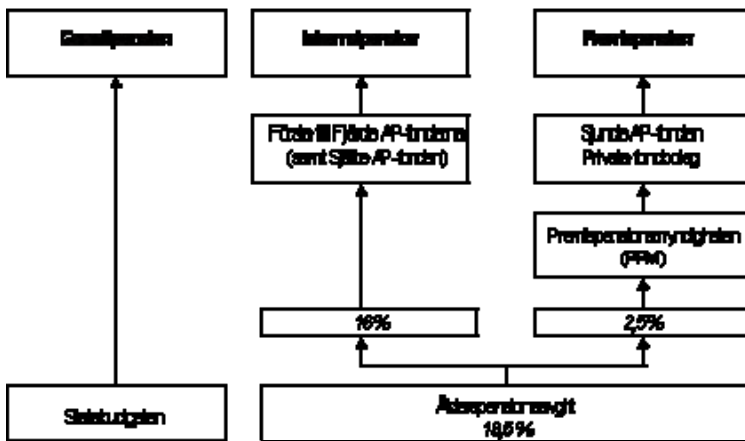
Garantipension

Inkomstpension

Premiepension

Första till Fjärde AP-fonderna (samt Sjätte AP-fonden)

Sjunde AP-fonden Privata fondbolag

Premiepensionsmyndigheten (PPM)

16%

2,5%

Statsbudgeten

Ålderspensionsavgift 18,5%